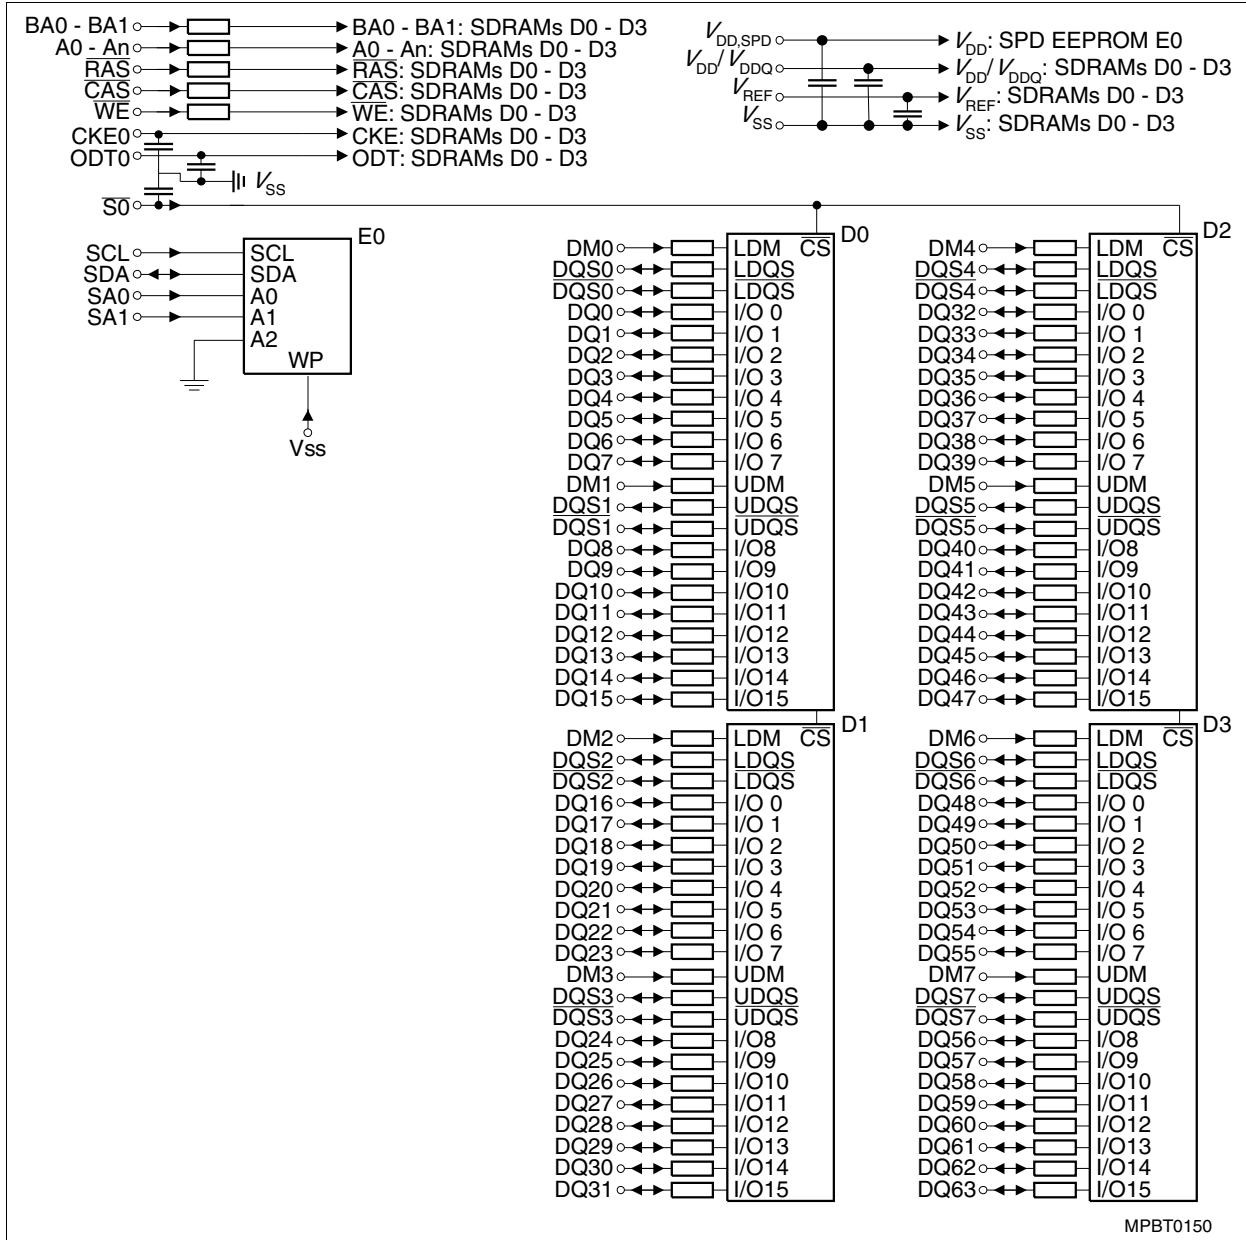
BA0 - BA1 → BA0 - BA1: SDRAMs D0 - D3
A0 - An → A0 - An: SDRAMs D0 - D3
$\overline{RAS}$ → $\overline{RAS}$: SDRAMs D0 - D3
$\overline{CAS}$ → $\overline{CAS}$: SDRAMs D0 - D3
$\overline{WE}$ → $\overline{WE}$: SDRAMs D0 - D3
CKE0 → CKE: SDRAMs D0 - D3
ODT0 → ODT: SDRAMs D0 - D3
$V_{SS}$
$\overline{S0}$

$V_{DD,SPD}$ → $V_{DD}$: SPD EEPROM E0
$V_{DD}/V_{DDQ}$ → $V_{DD}/V_{DDQ}$: SDRAMs D0 - D3
$V_{REF}$ → $V_{REF}$: SDRAMs D0 - D3
$V_{SS}$ → $V_{SS}$: SDRAMs D0 - D3

E0
SCL SCL
SDA SDA
SA0 A0
SA1 A1
A2
WP
Vss

D0
DM0 LDM $\overline{CS}$
$\underline{DQS0}$ $\underline{LDQS}$
$\overline{DQS0}$ $\overline{LDQS}$
DQ0 I/O 0
DQ1 I/O 1
DQ2 I/O 2
DQ3 I/O 3
DQ4 I/O 4
DQ5 I/O 5
DQ6 I/O 6
DQ7 I/O 7
DM1 UDM
$\underline{DQS1}$ $\underline{UDQS}$
$\overline{DQS1}$ $\overline{UDQS}$
DQ8 I/O8
DQ9 I/O9
DQ10 I/O10
DQ11 I/O11
DQ12 I/O12
DQ13 I/O13
DQ14 I/O14
DQ15 I/O15

D1
DM2 LDM $\overline{CS}$
$\underline{DQS2}$ $\underline{LDQS}$
$\overline{DQS2}$ $\overline{LDQS}$
DQ16 I/O 0
DQ17 I/O 1
DQ18 I/O 2
DQ19 I/O 3
DQ20 I/O 4
DQ21 I/O 5
DQ22 I/O 6
DQ23 I/O 7
DM3 UDM
$\underline{DQS3}$ $\underline{UDQS}$
$\overline{DQS3}$ $\overline{UDQS}$
DQ24 I/O8
DQ25 I/O9
DQ26 I/O10
DQ27 I/O11
DQ28 I/O12
DQ29 I/O13
DQ30 I/O14
DQ31 I/O15

D2
DM4 LDM $\overline{CS}$
$\underline{DQS4}$ $\underline{LDQS}$
$\overline{DQS4}$ $\overline{LDQS}$
DQ32 I/O 0
DQ33 I/O 1
DQ34 I/O 2
DQ35 I/O 3
DQ36 I/O 4
DQ37 I/O 5
DQ38 I/O 6
DQ39 I/O 7
DM5 UDM
$\underline{DQS5}$ $\underline{UDQS}$
$\overline{DQS5}$ $\overline{UDQS}$
DQ40 I/O8
DQ41 I/O9
DQ42 I/O10
DQ43 I/O11
DQ44 I/O12
DQ45 I/O13
DQ46 I/O14
DQ47 I/O15

D3
DM6 LDM $\overline{CS}$
$\underline{DQS6}$ $\underline{LDQS}$
$\overline{DQS6}$ $\overline{LDQS}$
DQ48 I/O 0
DQ49 I/O 1
DQ50 I/O 2
DQ51 I/O 3
DQ52 I/O 4
DQ53 I/O 5
DQ54 I/O 6
DQ55 I/O 7
DM7 UDM
$\underline{DQS7}$ $\underline{UDQS}$
$\overline{DQS7}$ $\overline{UDQS}$
DQ56 I/O8
DQ57 I/O9
DQ58 I/O10
DQ59 I/O11
DQ60 I/O12
DQ61 I/O13
DQ62 I/O14
DQ63 I/O15

MPBT0150